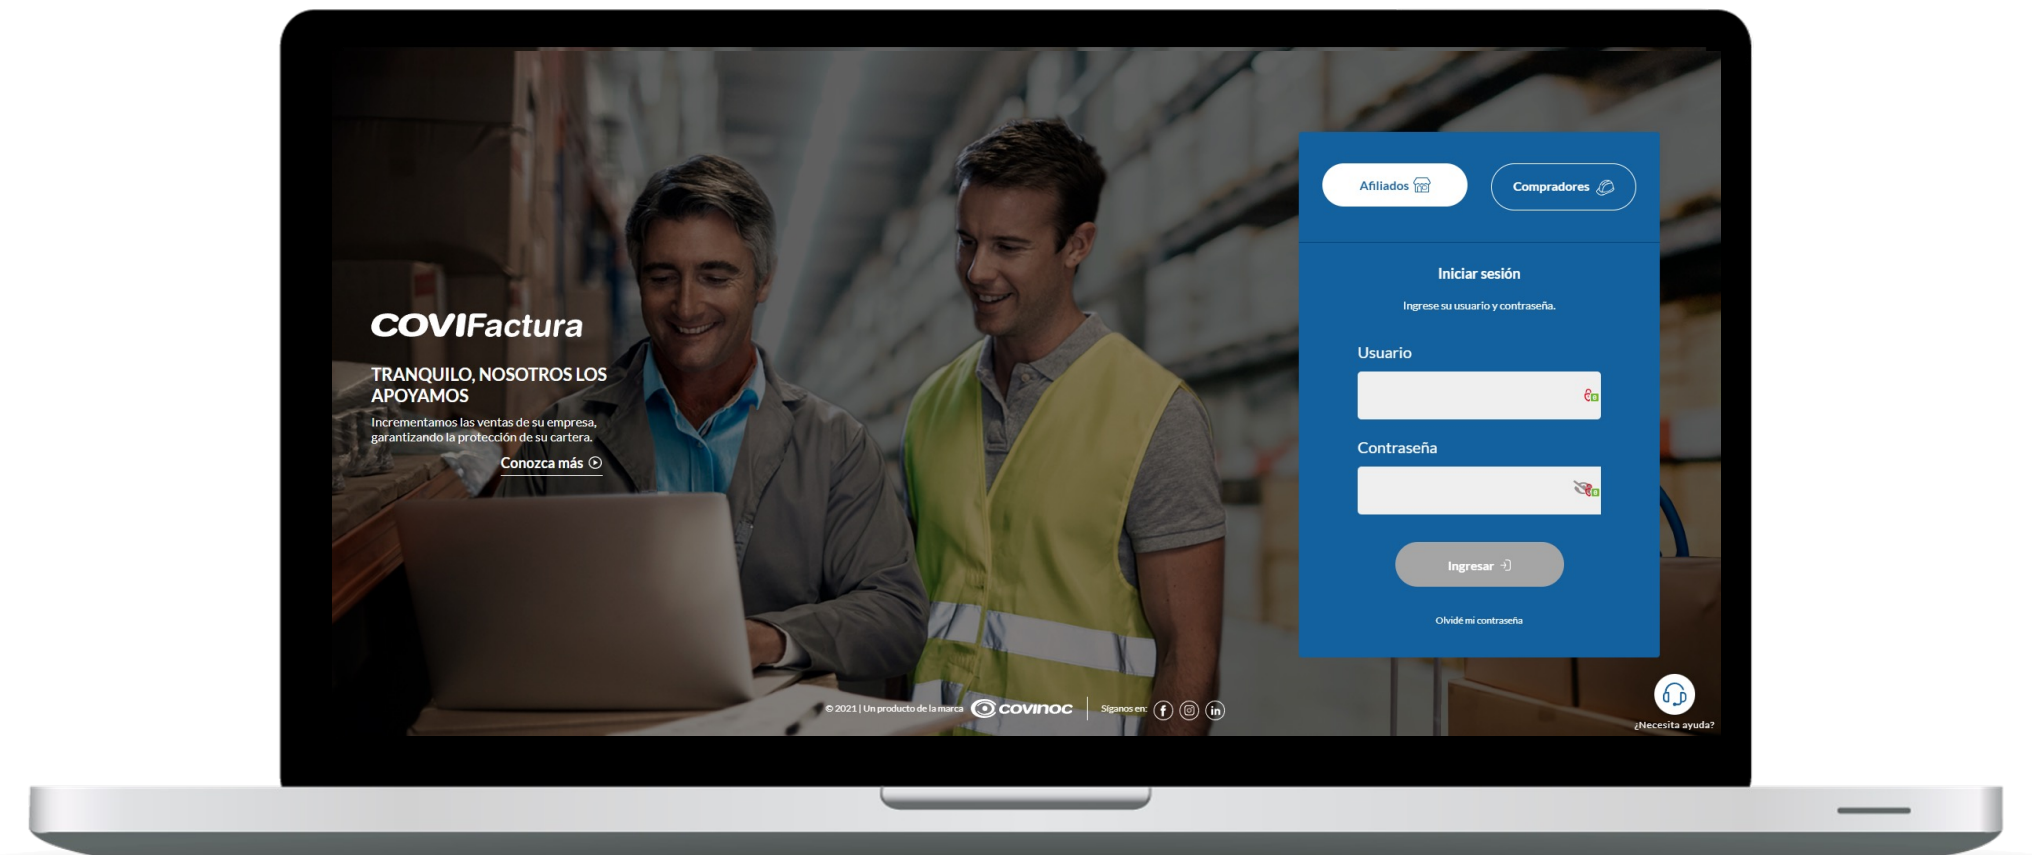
COVIFactura

TRANQUILO, NOSOTROS LOS APOYAMOS

Incrementamos las ventas de su empresa, garantizando la protección de su cartera.

Conozca más

Afiliados

Compradores

Iniciar sesión

Ingrese su usuario y contraseña.

Usuario

Contraseña

Ingresar

Olvidé mi contraseña

© 2021 | Un producto de la marca covinoc

Síganos en:

¿Necesita ayuda?